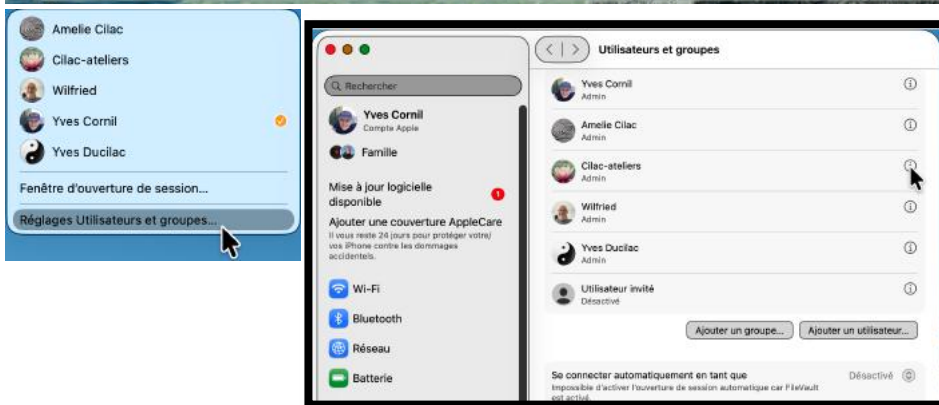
Amelie Cilac
Cilac-ateliers
Wilfried
Yves Cornil
Yves Ducilac
Fenêtre d'ouverture de session...
Réglages Utilisateurs et groupes...

Utilisateurs et groupes
Rechercher
Yves Cornil
Compte Apple
Famille
Mise à jour logicielle disponible
1
Ajouter une couverture AppleCare
Il vous reste 24 jours pour protéger votre/vos iPhone contre les dommages accidentels.
Wi-Fi
Bluetooth
Réseau
Batterie

Yves Cornil
Admin
Amelie Cilac
Admin
Cilac-ateliers
Admin
Wilfried
Admin
Yves Ducilac
Admin
Utilisateur invité
Désactivé
Ajouter un groupe...
Ajouter un utilisateur...
Se connecter automatiquement en tant que
Désactivé
Impossible d'activer l'ouverture de session automatique car FileVault est activé.